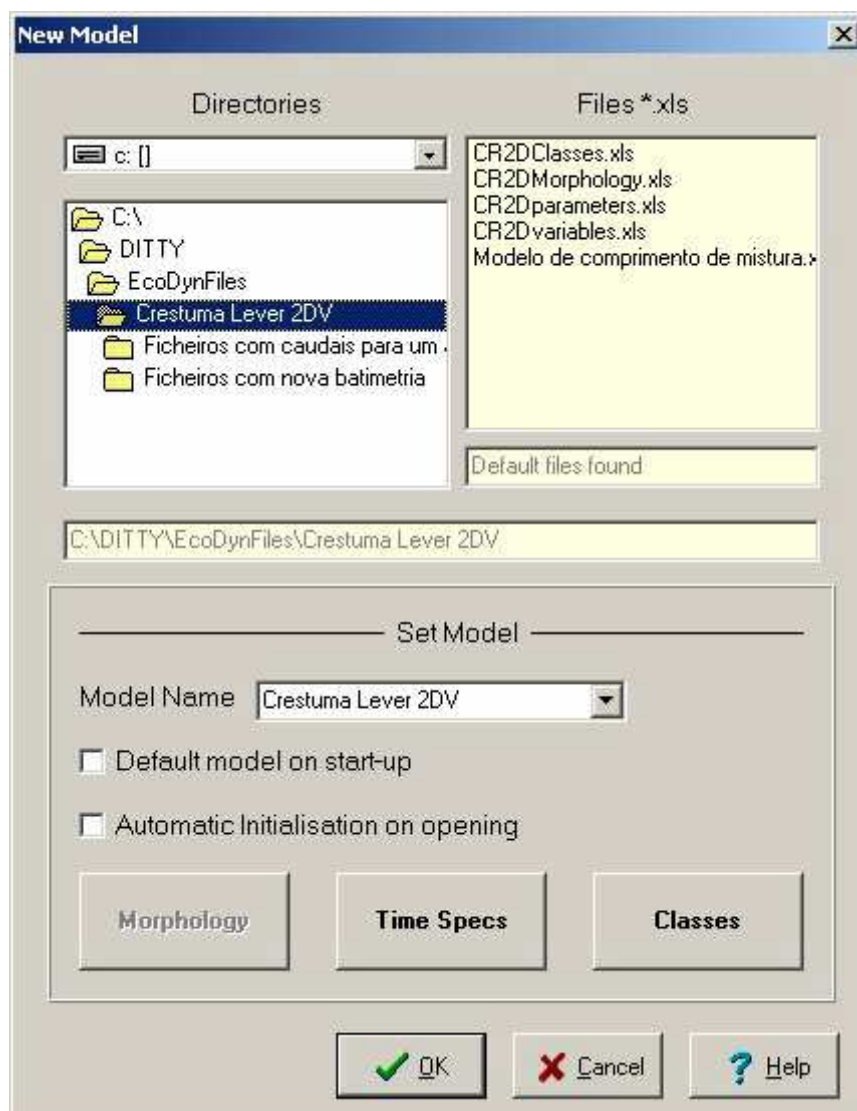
New Model

Directories

c: []

C:\
DITTY
EcoDynFiles
Cresturna Lever 2DV
Ficheiros com caudais para um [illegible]
Ficheiros com nova batimetria

Files *.xls

CR2DClasses.xls
CR2DMorphology.xls
CR2Dparameters.xls
CR2Dvariables.xls
Modelo de comprimento de mistura.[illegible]

Default files found

C:\DITTY\EcoDynFiles\Cresturna Lever 2DV

Set Model

Model Name Cresturna Lever 2DV

Default model on start-up

Automatic Initialisation on opening

Morphology

Time Specs

Classes

OK

Cancel

Help